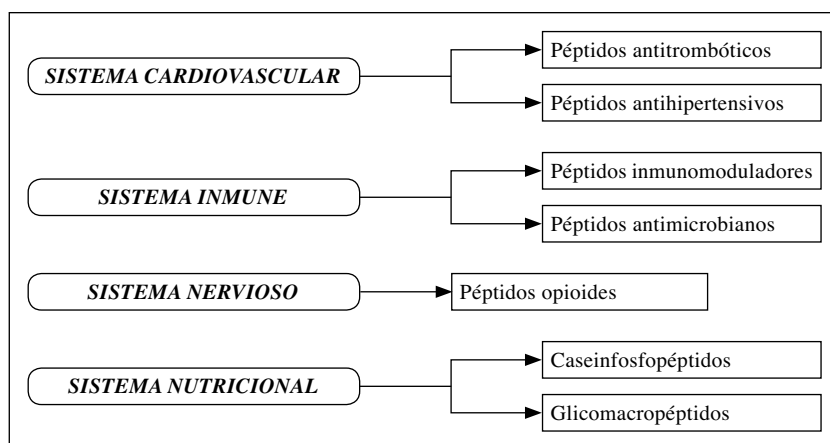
SISTEMA CARDIOVASCULAR

Péptidos antitrombóticos

Péptidos antihipertensivos

SISTEMA INMUNE

Péptidos inmunomoduladores

Péptidos antimicrobianos

SISTEMA NERVIOSO

Péptidos opioides

SISTEMA NUTRICIONAL

Caseinfosfopéptidos

Glicomacropéptidos